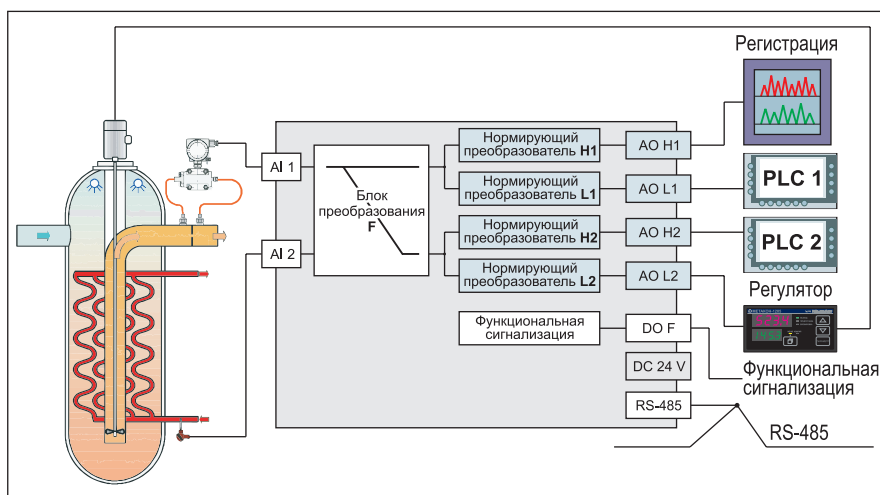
Регистрация

AI 1

AI 2

Блок преобразования F

Нормирующий преобразователь H1

Нормирующий преобразователь L1

Нормирующий преобразователь H2

Нормирующий преобразователь L2

AO H1

AO L1

AO H2

AO L2

PLC 1

PLC 2

Регулятор

Функциональная сигнализация

DO F

DC 24 V

RS-485

Функциональная сигнализация

RS-485